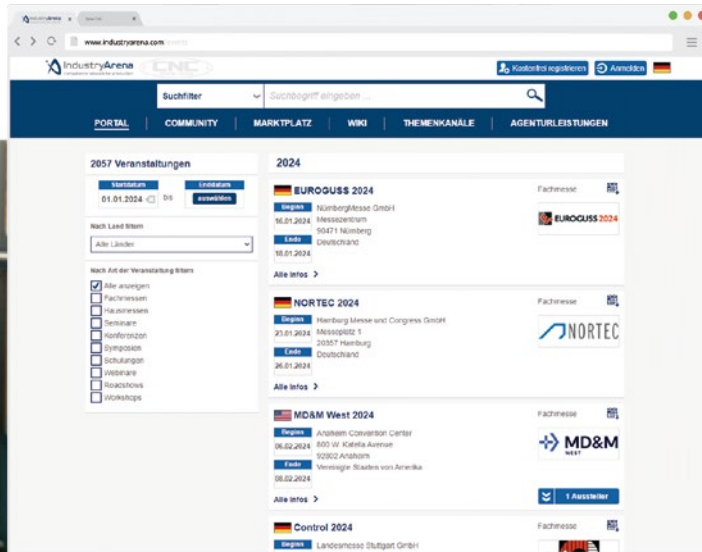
www.industryarena.com

IndustryArena CNC

Kostenfrei registrieren Anmelden

Suchfilter Suchbegriff eingeben ...

PORTAL | COMMUNITY | MARKTPLATZ | WIKI | THEMENKANÄLE | AGENTURLEISTUNGEN

2057 Veranstaltungen

Startdatum 01.01.2024 bis Enddatum auswählen

Nach Land filtern

Alle Länder

Nach Art der Veranstaltung filtern

Alle anzeigen
Fachmessen
Hausmessen
Seminare
Konferenzen
Symposien
Schulungen
Webinare
Roadshows
Workshops

2024

EUROGUSS 2024
Fachmesse
Beginn 16.01.2024 NürnbergMesse GmbH Messezentrum 90471 Nürnberg Deutschland
Ende 18.01.2024
Alle Infos >
EUROGUSS 2024

NORTEC 2024
Fachmesse
Beginn 23.01.2024 Hamburg Messe und Congress GmbH Messeplatz 1 20357 Hamburg Deutschland
Ende 26.01.2024
Alle Infos >
NORTEC

MD&M West 2024
Fachmesse
Beginn 06.02.2024 Anaheim Convention Center 800 W. Katella Avenue 92802 Anaheim Vereinigte Staaten von Amerika
Ende 08.02.2024
Alle Infos >
MD&M WEST
1 Aussteller

Control 2024
Fachmesse
Beginn Landesmesse Stuttgart GmbH